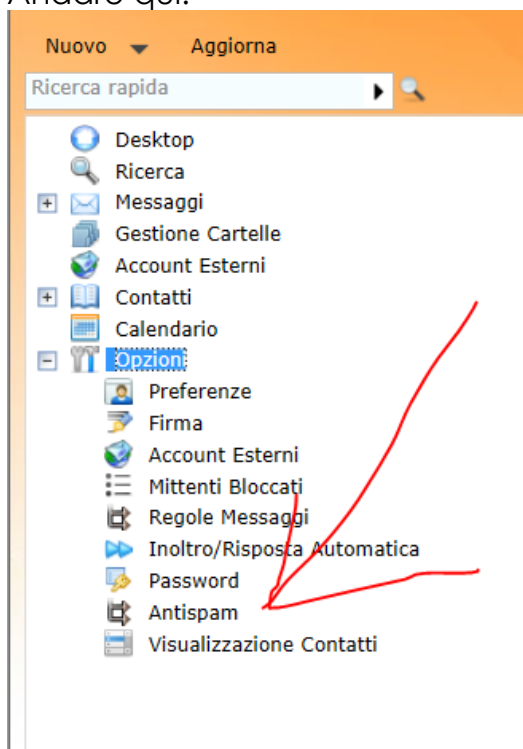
Andare qui:

Nuovo Aggiorna

Ricerca rapida

Desktop
Ricerca
Messaggi
Gestione Cartelle
Account Esterni
Contatti
Calendario
Opzioni
Preferenze
Firma
Account Esterni
Mittenti Bloccati
Regole Messaggi
Inoltro/Risposta Automatica
Password
Antispam
Visualizzazione Contatti